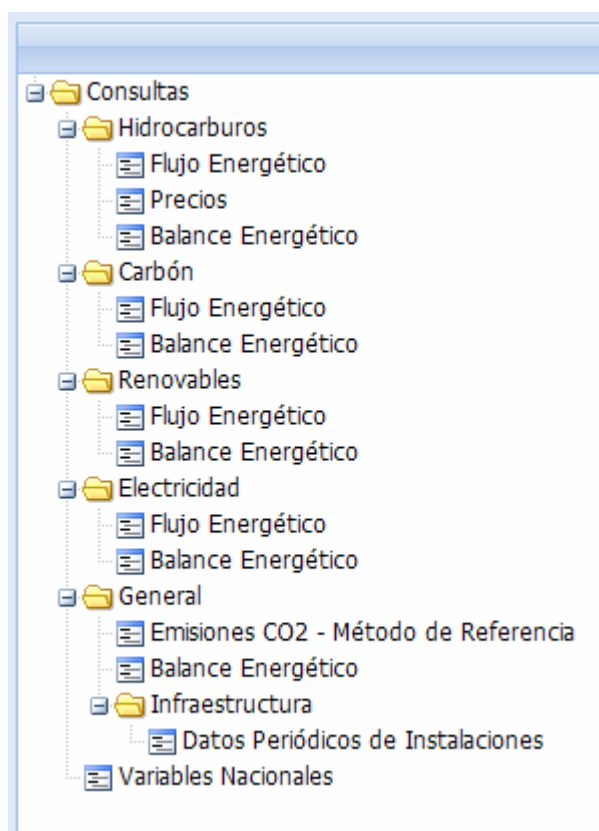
Consultas
Hidrocarburos
Flujo Energético
Precios
Balance Energético
Carbón
Flujo Energético
Balance Energético
Renovables
Flujo Energético
Balance Energético
Electricidad
Flujo Energético
Balance Energético
General
Emisiones CO2 - Método de Referencia
Balance Energético
Infraestructura
Datos Periódicos de Instalaciones
Variables Nacionales